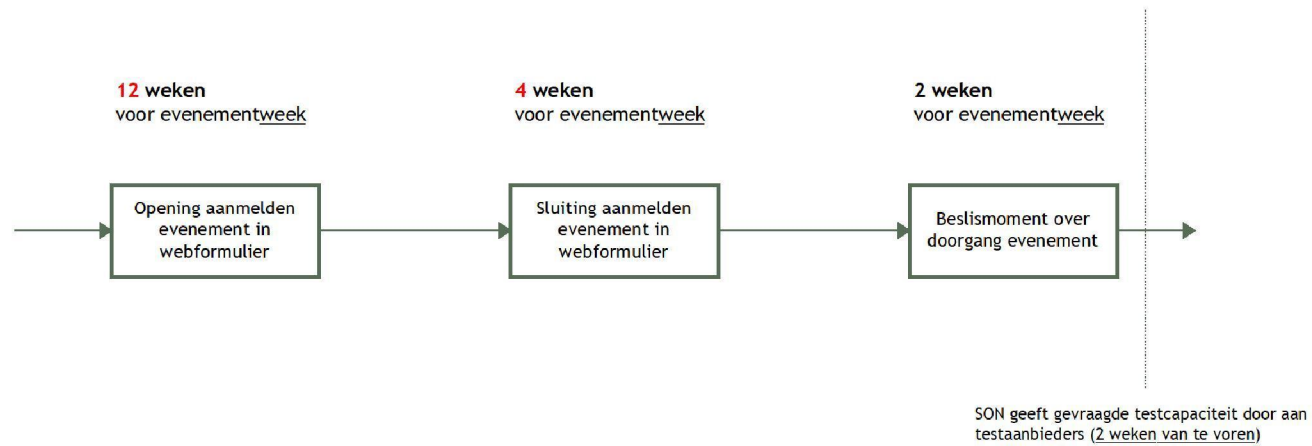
12 weken
voor evenementweek

4 weken
voor evenementweek

2 weken
voor evenementweek

Opening aanmelden evenement in webformulier

Sluiting aanmelden evenement in webformulier

Beslismoment over doorgang evenement

SON geeft gevraagde testcapaciteit door aan testaanbieders (2 weken van te voren)